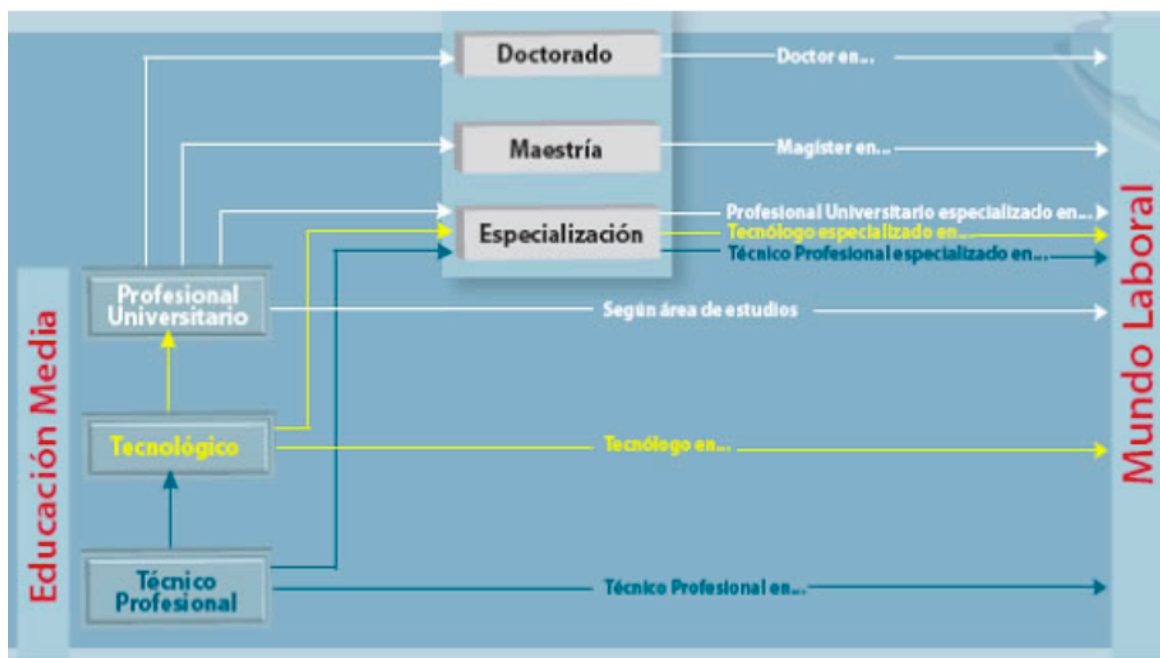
Doctorado

Doctor en...

Maestría

Magister en...

Especialización

Profesional Universitario especializado en...

Tecnólogo especializado en...

Técnico Profesional especializado en...

Educación Media

Profesional Universitario

Según área de estudios

Tecnológico

Tecnólogo en...

Técnico Profesional

Técnico Profesional en...

Mundo Laboral